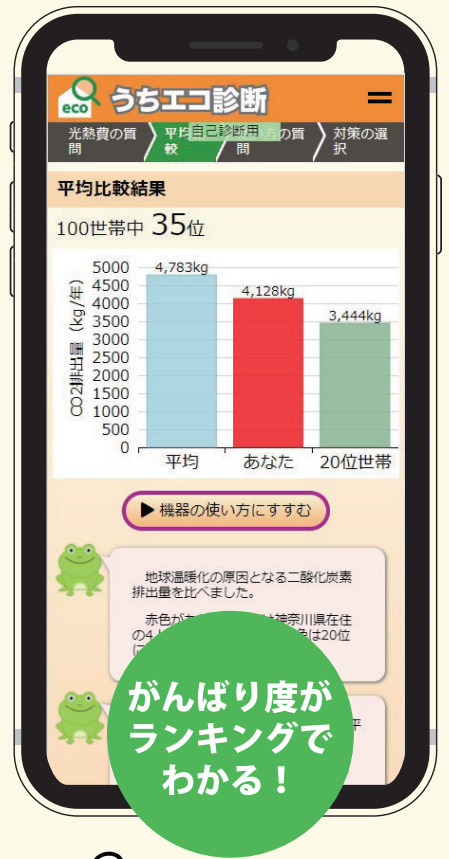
eco うちエコ診断

光熱費の質問 | 平均比較 | 自己診断用 | 方の質問 | 対策の選択

平均比較結果

100世帯中 35位

CO2排出量（kg/年）

5000
4500
4000
3500
3000
2500
2000
1500
1000
500
0

4,783kg
4,128kg
3,444kg

平均 | あなた | 20位世帯

▶ 機器の使い方にすすむ

地球温暖化の原因となる二酸化炭素排出量を比べました。

赤色があ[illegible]は神奈川県在住の4人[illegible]は20位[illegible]

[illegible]平

がんばり度がランキングでわかる！